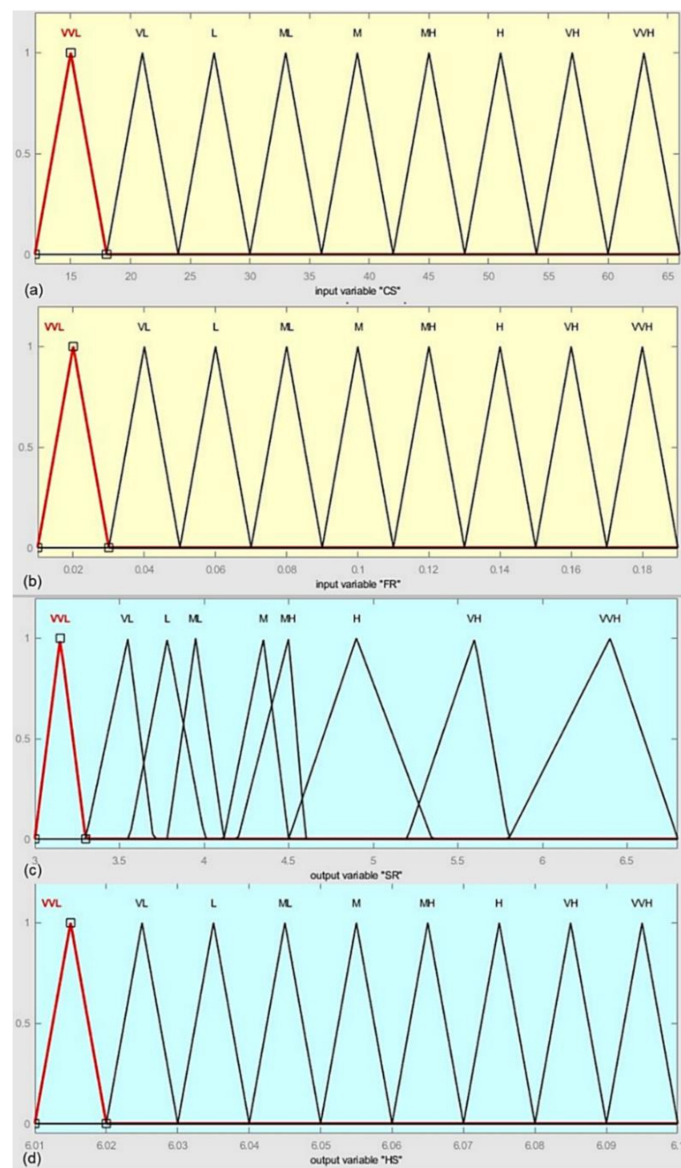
VVL VL L ML M MH H VH VVH

1

0.5

0

15 20 25 30 35 40 45 50 55 60 65

(a)

input variable "CS"

VVL VL L ML M MH H VH VVH

1

0.5

0

0.02 0.04 0.06 0.08 0.1 0.12 0.14 0.16 0.18

(b)

input variable "FR"

VVL VL L ML M MH H VH VVH

1

0.5

0

3 3.5 4 4.5 5 5.5 6 6.5

(c)

output variable "SR"

VVL VL L ML M MH H VH VVH

1

0.5

0

6.01 6.02 6.03 6.04 6.05 6.06 6.07 6.08 6.09 6.1

(d)

output variable "HS"